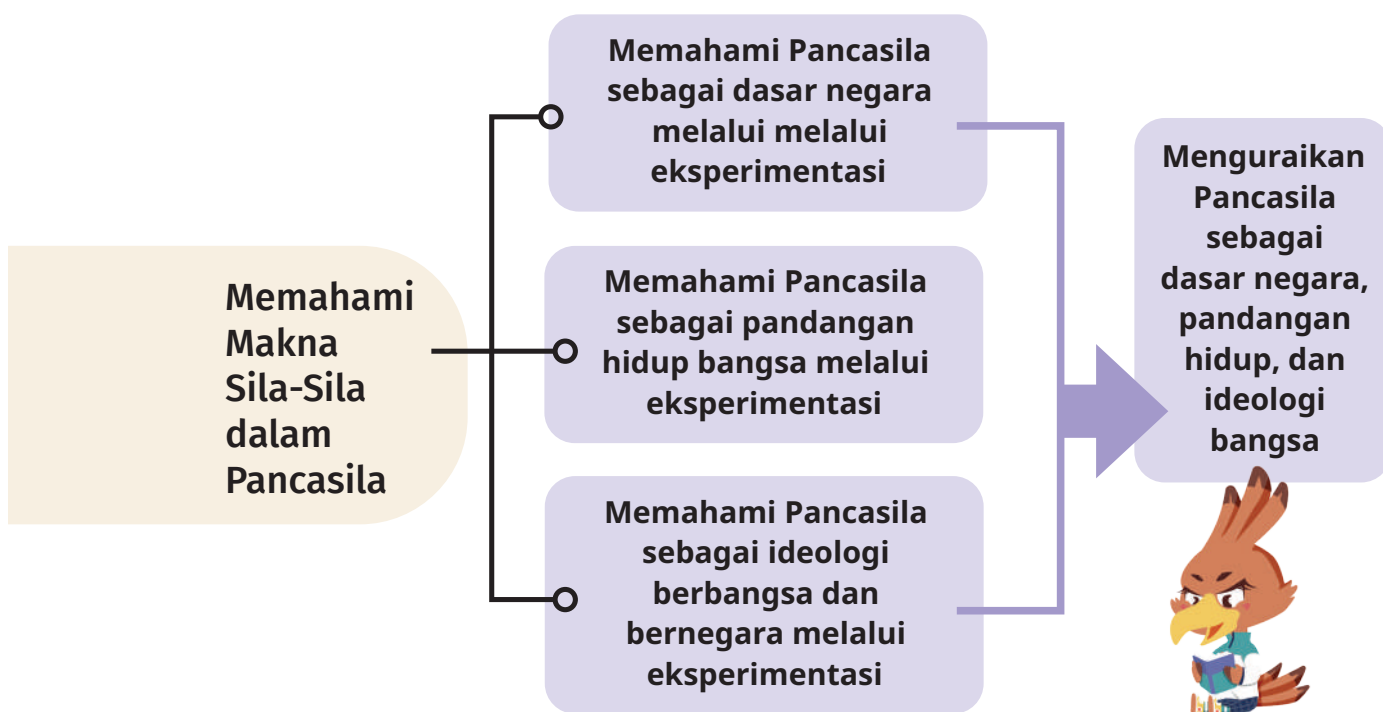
Memahami Makna Sila-Sila dalam Pancasila

Memahami Pancasila sebagai dasar negara melalui melalui eksperimentasi

Memahami Pancasila sebagai pandangan hidup bangsa melalui eksperimentasi

Memahami Pancasila sebagai ideologi berbangsa dan bernegara melalui eksperimentasi

Menguraikan Pancasila sebagai dasar negara, pandangan hidup, dan ideologi bangsa